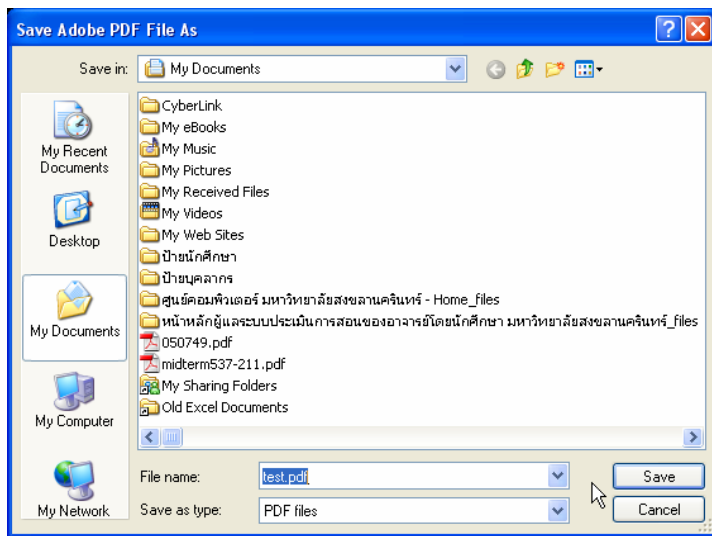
Save Adobe PDF File As

Save in: My Documents

My Recent Documents
Desktop
My Documents
My Computer
My Network

CyberLink
My eBooks
My Music
My Pictures
My Received Files
My Videos
My Web Sites
ป้ายนักศึกษา
ป้ายบุคลากร
ศูนย์คอมพิวเตอร์ มหาวิทยาลัยสงขลานครินทร์ - Home_files
หน้าหลักผู้และระบบประเมินการสอนของอาจารย์โดยนักศึกษา มหาวิทยาลัยสงขลานครินทร์_files
050749.pdf
midterm537-211.pdf
My Sharing Folders
Old Excel Documents

File name: test.pdf
Save as type: PDF files

Save
Cancel